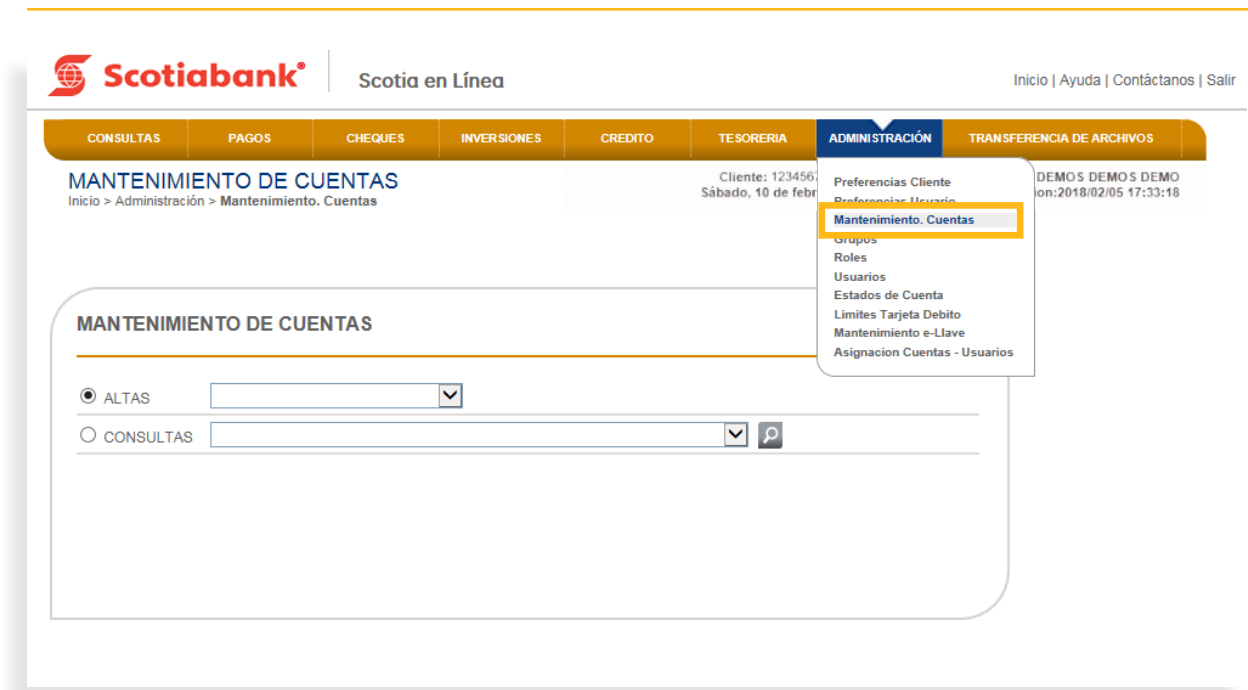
Scotiabank®

Scotia en Línea

Inicio | Ayuda | Contáctanos | Salir

CONSULTAS PAGOS CHEQUES INVERSIONES CREDITO TESORERIA ADMINISTRACIÓN TRANSFERENCIA DE ARCHIVOS

MANTENIMIENTO DE CUENTAS
Inicio > Administración > Mantenimiento. Cuentas

Cliente: 1234567 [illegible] DEMOS DEMOS DEMO
Sábado, 10 de febr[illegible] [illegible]ion:2018/02/05 17:33:18

Preferencias Cliente
Preferencias Usuario
Mantenimiento. Cuentas
Grupos
Roles
Usuarios
Estados de Cuenta
Limites Tarjeta Debito
Mantenimiento e-Llave
Asignacion Cuentas - Usuarios

MANTENIMIENTO DE CUENTAS

ALTAS

CONSULTAS